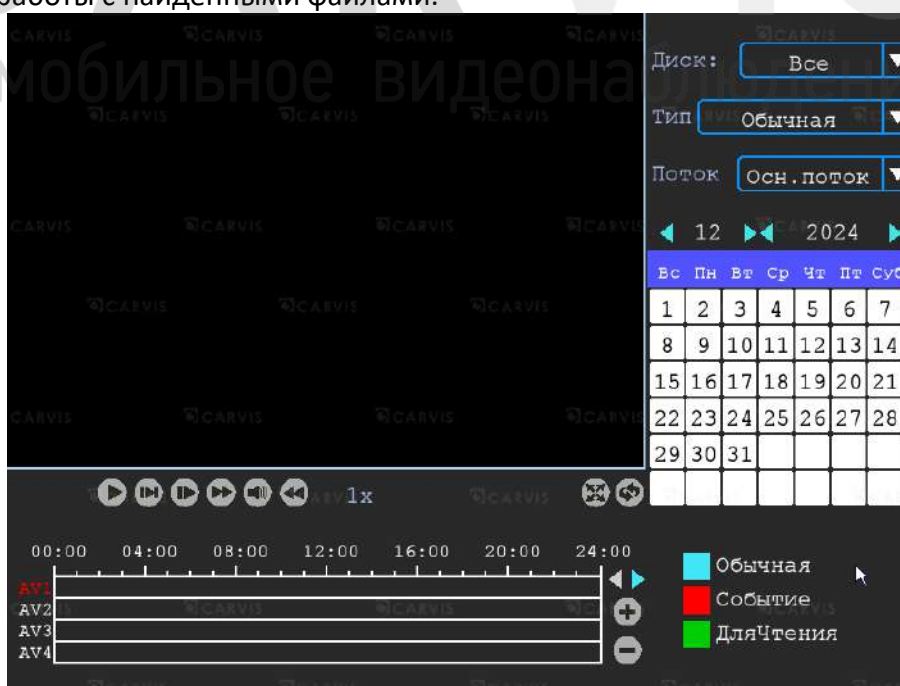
аботы с найденными файлами.

мобильное видеонаблюдени

CARVIS

Диск: Все
Тип Обычная
Поток Осн.поток

12 2024

| Вс | Пн | Вт | Ср | Чт | Пт | Суб |
|---|---|---|---|---|---|---|
| 1 | 2 | 3 | 4 | 5 | 6 | 7 |
| 8 | 9 | 10 | 11 | 12 | 13 | 14 |
| 15 | 16 | 17 | 18 | 19 | 20 | 21 |
| 22 | 23 | 24 | 25 | 26 | 27 | 28 |
| 29 | 30 | 31 | | | | |

1x

00:00 04:00 08:00 12:00 16:00 20:00 24:00

AV1
AV2
AV3
AV4

Обычная
Событие
ДляЧтения